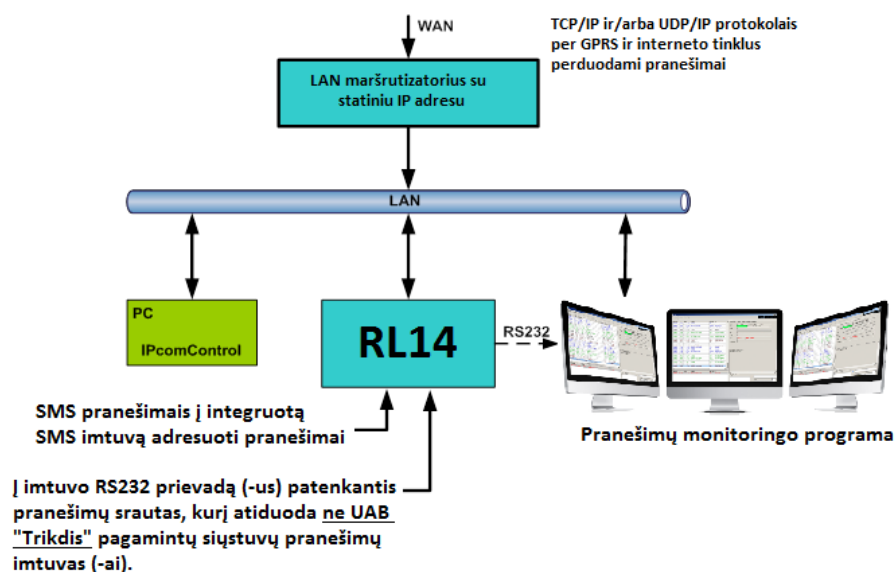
WAN

TCP/IP ir/arba UDP/IP protokolais per GPRS ir interneto tinklus perduodami pranešimai

LAN maršrutizatorius su statiniu IP adresu

LAN

PC

IPcomControl

RL14

RS232

Pranešimų monitoringo programa

SMS pranešimais į integruotą SMS imtuvą adresuoti pranešimai

Į imtuvo RS232 prievadą (-us) patenkantis pranešimų srautas, kurį atiduoda ne UAB "Trikdis" pagamintų siųstuvų pranešimų imtuvas (-ai).